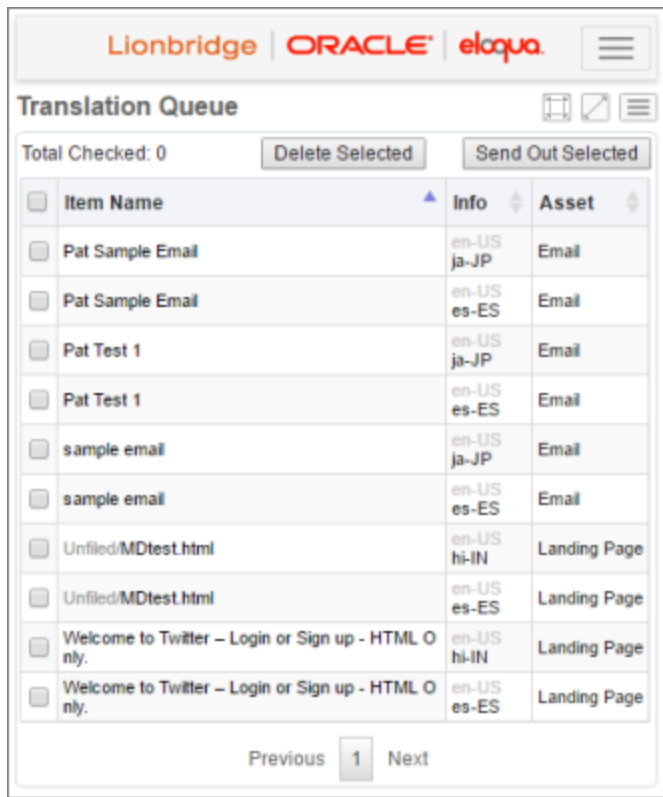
Lionbridge | ORACLE | eloqua.

Translation Queue

Total Checked: 0 Delete Selected Send Out Selected

| | Item Name | Info | Asset |
|---|---|---|---|
| | Pat Sample Email | en-US ja-JP | Email |
| | Pat Sample Email | en-US es-ES | Email |
| | Pat Test 1 | en-US ja-JP | Email |
| | Pat Test 1 | en-US es-ES | Email |
| | sample email | en-US ja-JP | Email |
| | sample email | en-US es-ES | Email |
| | Unfiled/MDtest.html | en-US hi-IN | Landing Page |
| | Unfiled/MDtest.html | en-US es-ES | Landing Page |
| | Welcome to Twitter – Login or Sign up - HTML O nly. | en-US hi-IN | Landing Page |
| | Welcome to Twitter – Login or Sign up - HTML O nly. | en-US es-ES | Landing Page |

Previous 1 Next